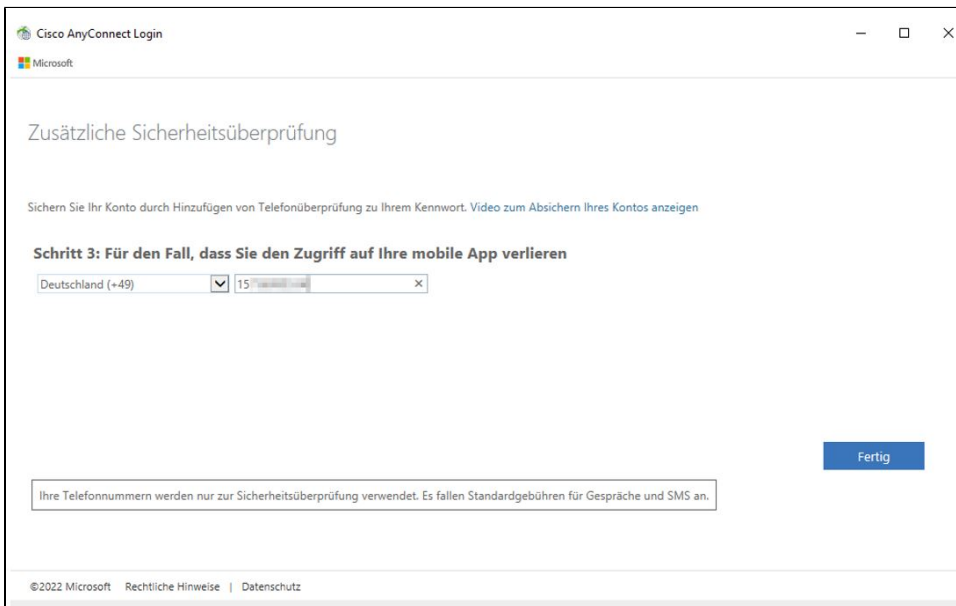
Cisco AnyConnect Login

Microsoft

Zusätzliche Sicherheitsüberprüfung

Sichern Sie Ihr Konto durch Hinzufügen von Telefonüberprüfung zu Ihrem Kennwort. Video zum Absichern Ihres Kontos anzeigen

Schritt 3: Für den Fall, dass Sie den Zugriff auf Ihre mobile App verlieren

Deutschland (+49)

15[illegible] ×

Fertig

Ihre Telefonnummern werden nur zur Sicherheitsüberprüfung verwendet. Es fallen Standardgebühren für Gespräche und SMS an.

©2022 Microsoft Rechtliche Hinweise | Datenschutz